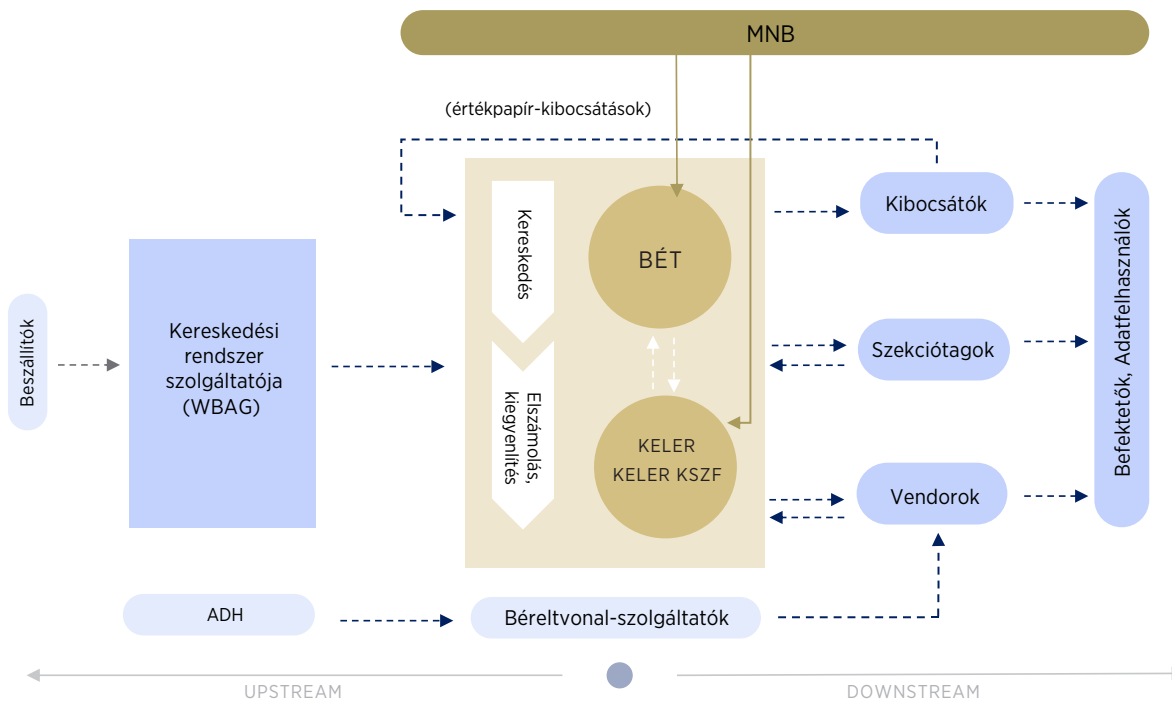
MNB

(értékpapír-kibocsátások)

Beszállítók

Kereskedési rendszer szolgáltatója (WBAG)

Kereskedés

Elszámolás, kiegyenlítés

BÉT

KELER
KELER KSZF

Kibocsátók

Szekciótagok

Vendorok

Befektetők, Adatfelhasználók

ADH

Béreltvonal-szolgáltatók

UPSTREAM

DOWNSTREAM